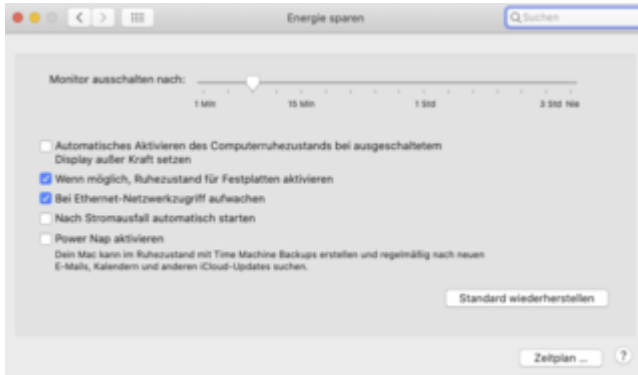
Energie sparen

Suchen

Monitor ausschalten nach:

1 Min

15 Min

1 Std

3 Std

Nie

Automatisches Aktivieren des Computerruhezustands bei ausgeschaltetem Display außer Kraft setzen

Wenn möglich, Ruhezustand für Festplatten aktivieren

Bei Ethernet-Netzwerkzugriff aufwachen

Nach Stromausfall automatisch starten

Power Nap aktivieren

Dein Mac kann im Ruhezustand mit Time Machine Backups erstellen und regelmäßig nach neuen E-Mails, Kalendern und anderen iCloud-Updates suchen.

Standard wiederherstellen

Zeitplan ...

?